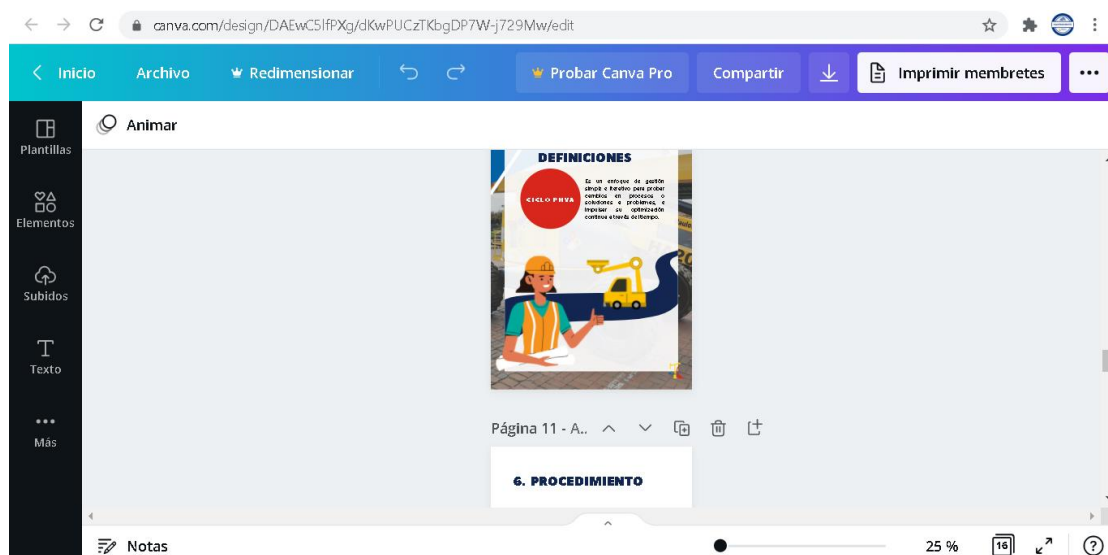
canva.com/design/DAEwC5lfPXg/dKwPUCzTKbgDP7W-j729Mw/edit

Inicio Archivo Redimensionar Probar Canva Pro Compartir Imprimir membretes •••

Plantillas
Elementos
Subidos
Texto
Más

Animar

DEFINICIONES

CICLO PHVA

Es un enfoque de gestión simple y efectivo para probar cambios en procesos o soluciones a problemas, e impulsar su optimización continua a través del tiempo.

Página 11 - A..

6. PROCEDIMIENTO

Notas 25 % 16 ?